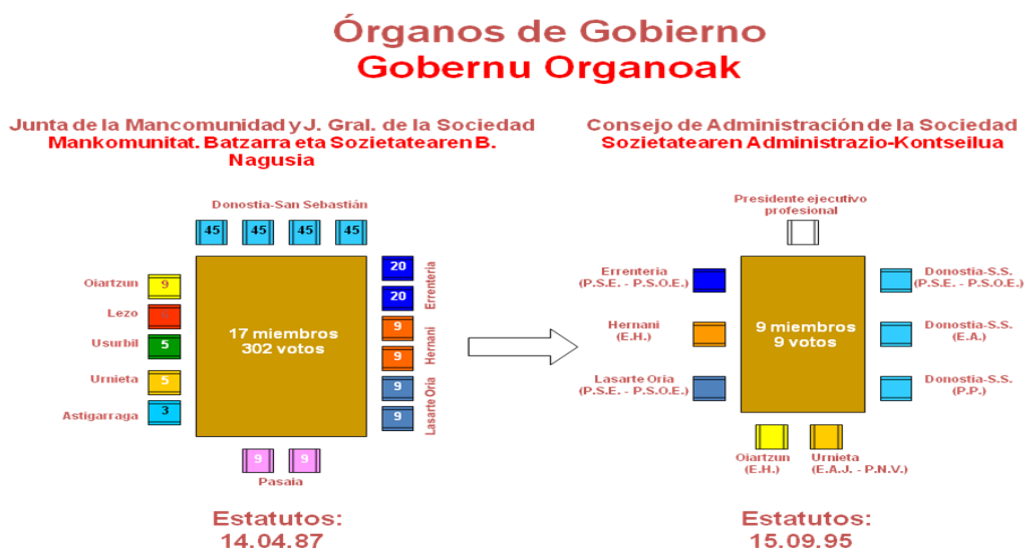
Órganos de Gobierno
Gobernu Organoak

Junta de la Mancomunidad y J. Gral. de la Sociedad
Mankomunitat. Batzarra eta Sozietatearen B. Nagusia

Donostia-San Sebastián
45 45 45 45

Oiartzun 9
Lezo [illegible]
Usurbil 5
Urnieta 5
Astigarraga 3

17 miembros
302 votos

20
20
Errenteria
9
9
Hernani
9
9
Lasarte Oria

9 9
Pasaia

Estatutos:
14.04.87

Consejo de Administración de la Sociedad
Sozietatearen Administrazio-Kontseilua

Presidente ejecutivo profesional

Errenteria (P.S.E. - P.S.O.E.)
Hernani (E.H.)
Lasarte Oria (P.S.E. - P.S.O.E.)

9 miembros
9 votos

Donostia-S.S. (P.S.E. - P.S.O.E.)
Donostia-S.S. (E.A.)
Donostia-S.S. (P.P.)

Oiartzun (E.H.)
Urnieta (E.A.J. - P.N.V.)

Estatutos:
15.09.95